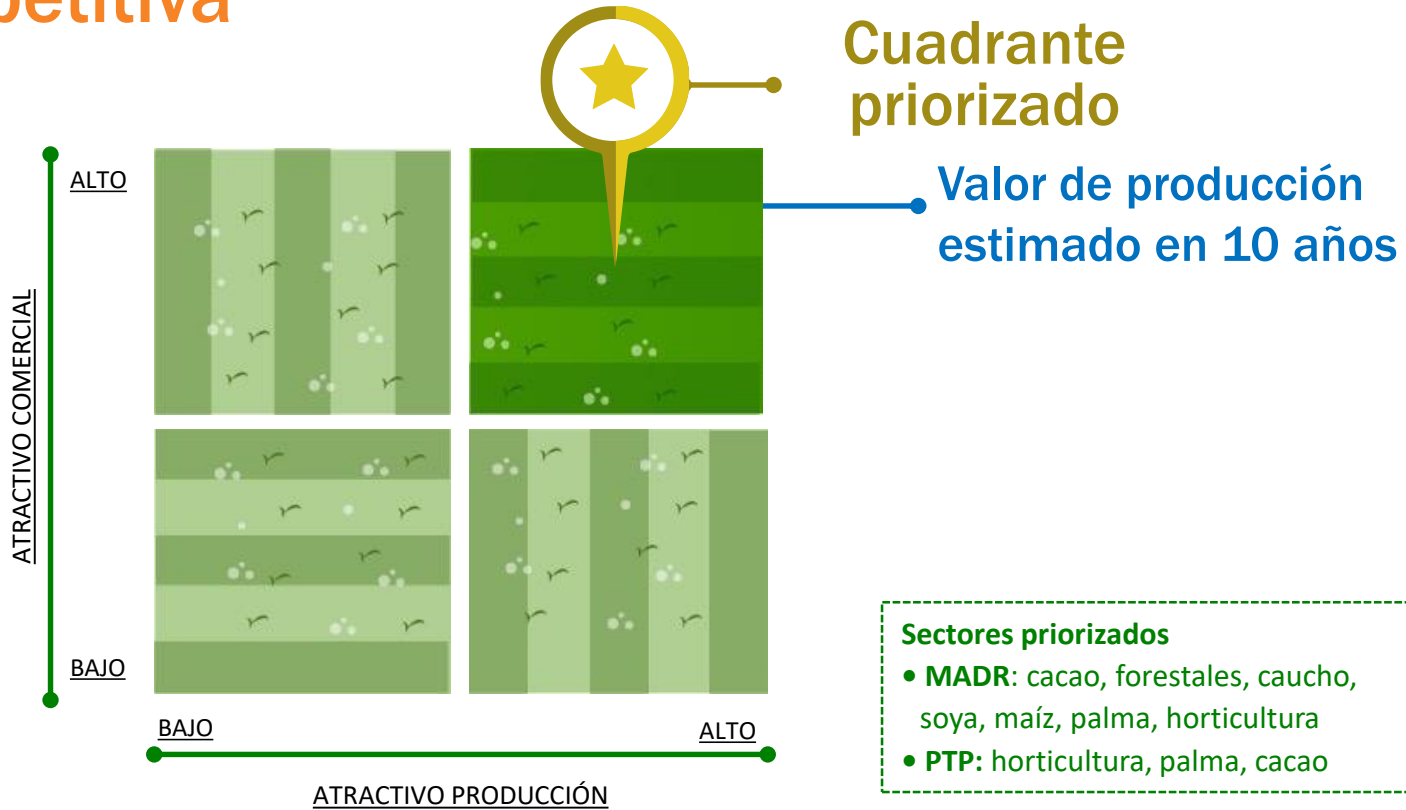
oetitiva

Cuadrante priorizado

Valor de producción estimado en 10 años

ALTO

ATRACTIVO COMERCIAL

BAJO

BAJO

ALTO

ATRACTIVO PRODUCCIÓN

Sectores priorizados
• MADR: cacao, forestales, caucho, soya, maíz, palma, horticultura
• PTP: horticultura, palma, cacao